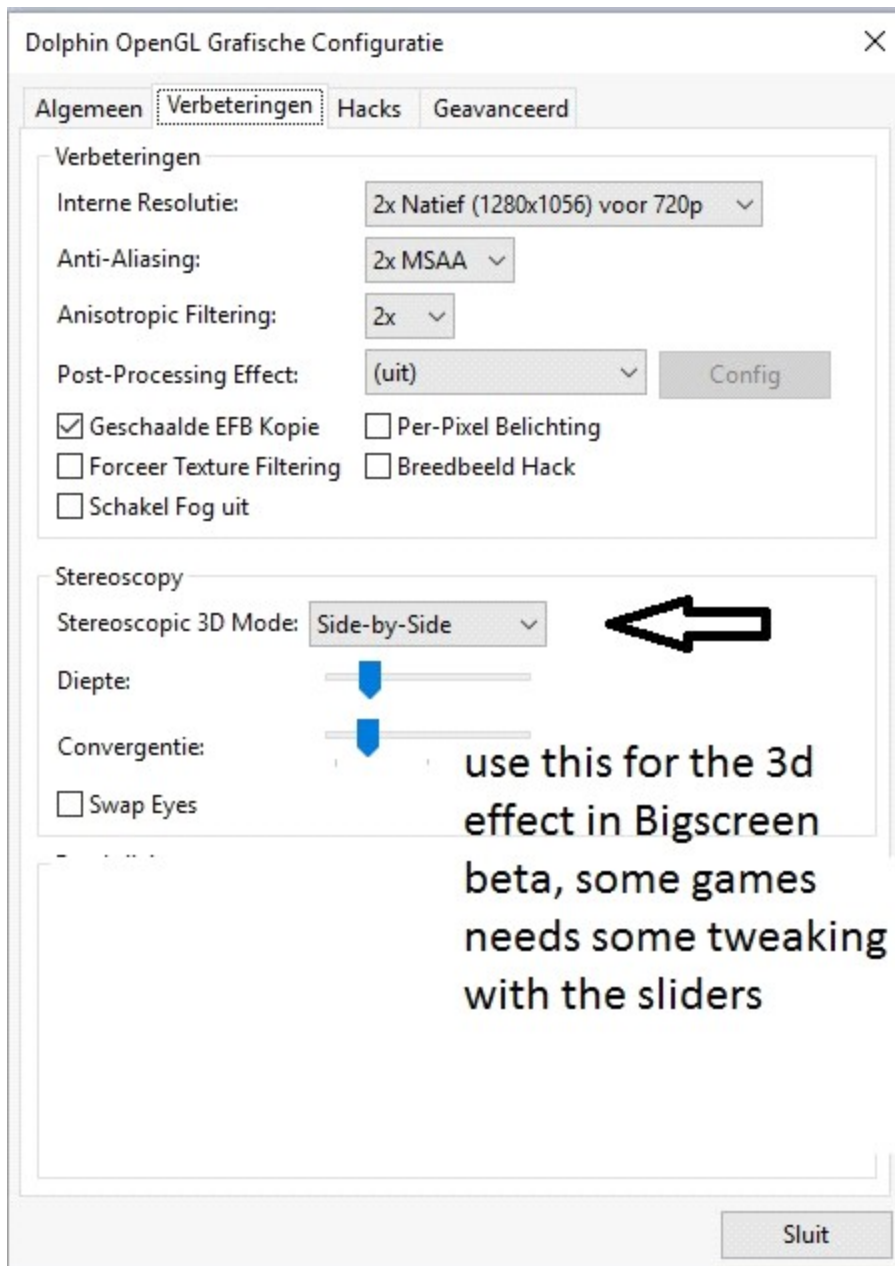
Dolphin OpenGL Grafische Configuratie

×

Algemeen | Verbeteringen | Hacks | Geavanceerd

Verbeteringen

Interne Resolutie: 2x Natief (1280x1056) voor 720p

Anti-Aliasing: 2x MSAA

Anisotropic Filtering: 2x

Post-Processing Effect: (uit) Config

☑ Geschaalde EFB Kopie
☐ Per-Pixel Belichting
☐ Forceer Texture Filtering
☐ Breedbeeld Hack
☐ Schakel Fog uit

Stereoscopy

Stereoscopic 3D Mode: Side-by-Side

Diepte:

Convergentie:

☐ Swap Eyes

use this for the 3d effect in Bigscreen beta, some games needs some tweaking with the sliders

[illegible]

Sluit